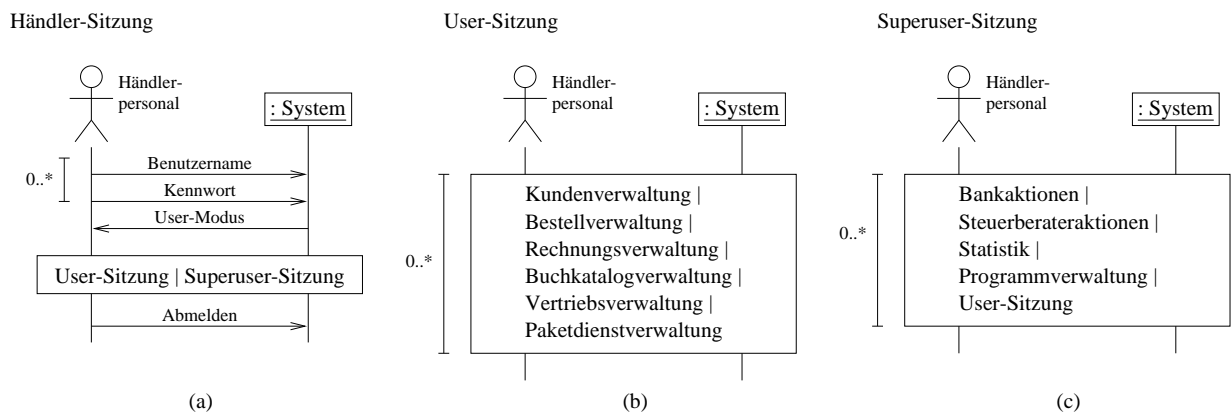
Händler-Sitzung

Händlerpersonal

: System

0..*

Benutzername

Kennwort

User-Modus

User-Sitzung | Superuser-Sitzung

Abmelden

(a)

User-Sitzung

Händlerpersonal

: System

0..*

Kundenverwaltung |
Bestellverwaltung |
Rechnungsverwaltung |
Buchkatalogverwaltung |
Vertriebsverwaltung |
Paketdienstverwaltung

(b)

Superuser-Sitzung

Händlerpersonal

: System

0..*

Bankaktionen |
Steuerberateraktionen |
Statistik |
Programmverwaltung |
User-Sitzung

(c)